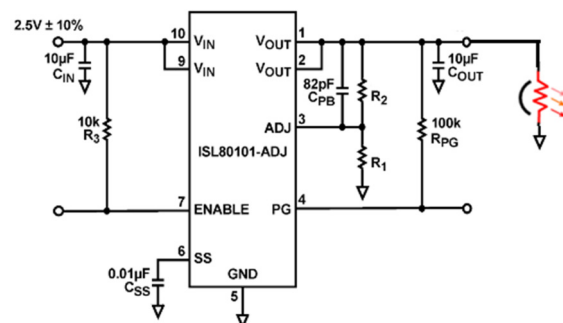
2.5V ± 10%

10μF
$C_{IN}$

10k
$R_3$

10 $V_{IN}$
9 $V_{IN}$
$V_{OUT}$ 1
$V_{OUT}$ 2
ADJ 3
ISL80101-ADJ
7 ENABLE
PG 4
6 SS
GND
5

82pF
$C_{PB}$

$R_2$
$R_1$

100k
$R_{PG}$

10μF
$C_{OUT}$

0.01μF
$C_{SS}$